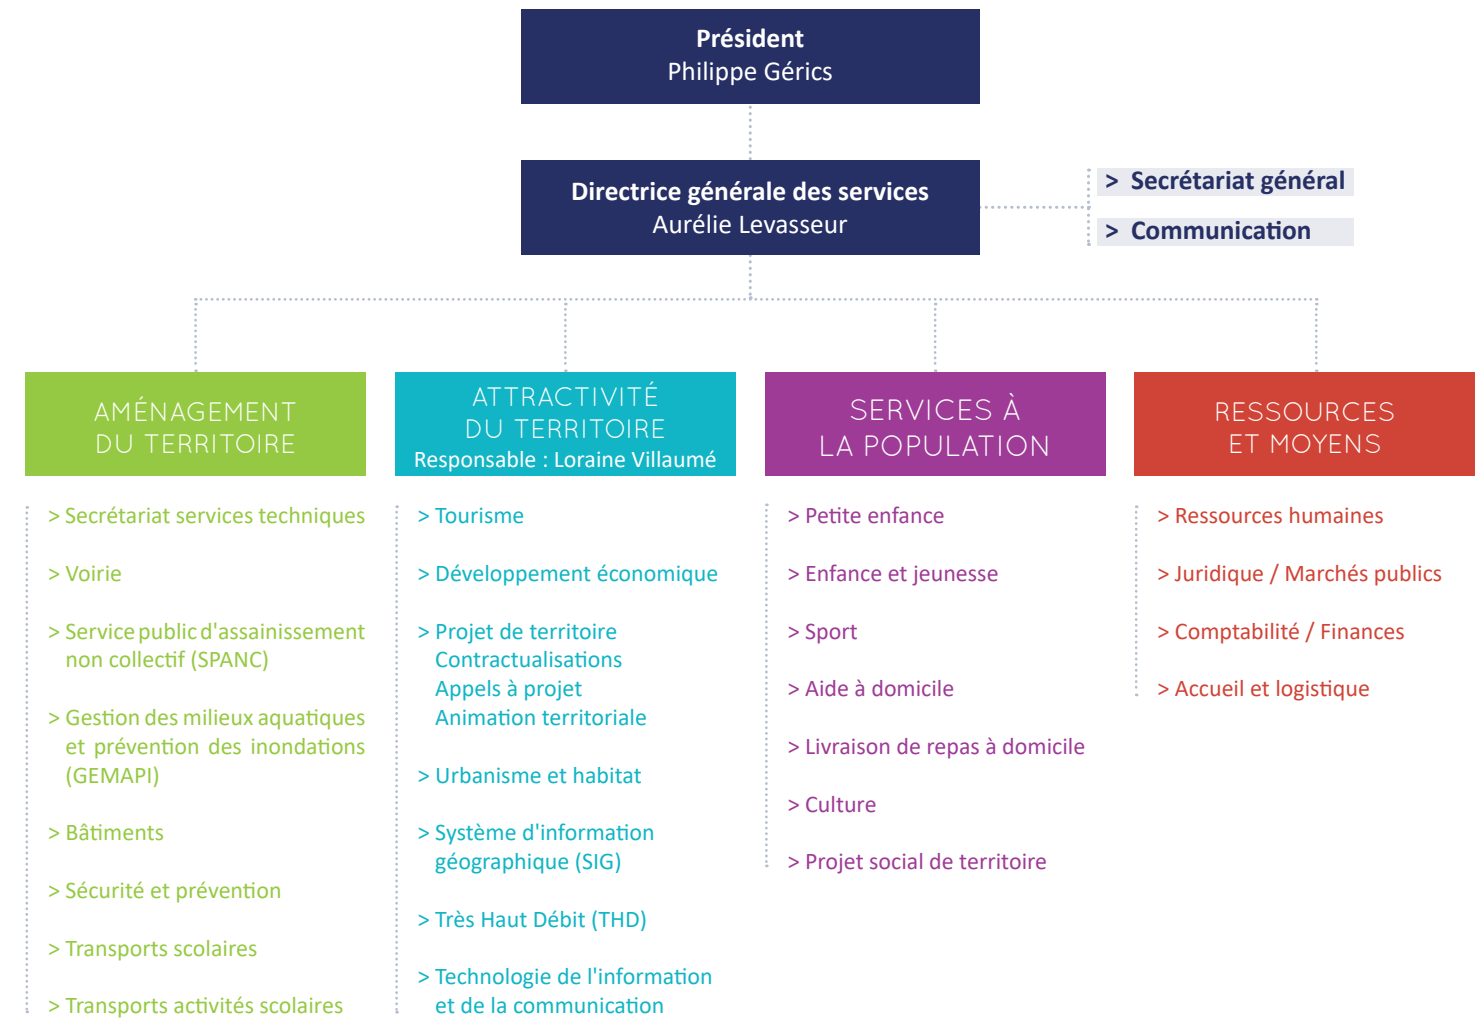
Président
Philippe Gérics

Directrice générale des services
Aurélie Levasseur

> Secrétariat général

> Communication

AMÉNAGEMENT
DU TERRITOIRE

> Secrétariat services techniques

> Voirie

> Service public d'assainissement non collectif (SPANC)

> Gestion des milieux aquatiques et prévention des inondations (GEMAPI)

> Bâtiments

> Sécurité et prévention

> Transports scolaires

> Transports activités scolaires

ATTRACTIVITÉ
DU TERRITOIRE
Responsable : Loraine Villaumé

> Tourisme

> Développement économique

> Projet de territoire
Contractualisations
Appels à projet
Animation territoriale

> Urbanisme et habitat

> Système d'information géographique (SIG)

> Très Haut Débit (THD)

> Technologie de l'information et de la communication

SERVICES À
LA POPULATION

> Petite enfance

> Enfance et jeunesse

> Sport

> Aide à domicile

> Livraison de repas à domicile

> Culture

> Projet social de territoire

RESSOURCES
ET MOYENS

> Ressources humaines

> Juridique / Marchés publics

> Comptabilité / Finances

> Accueil et logistique